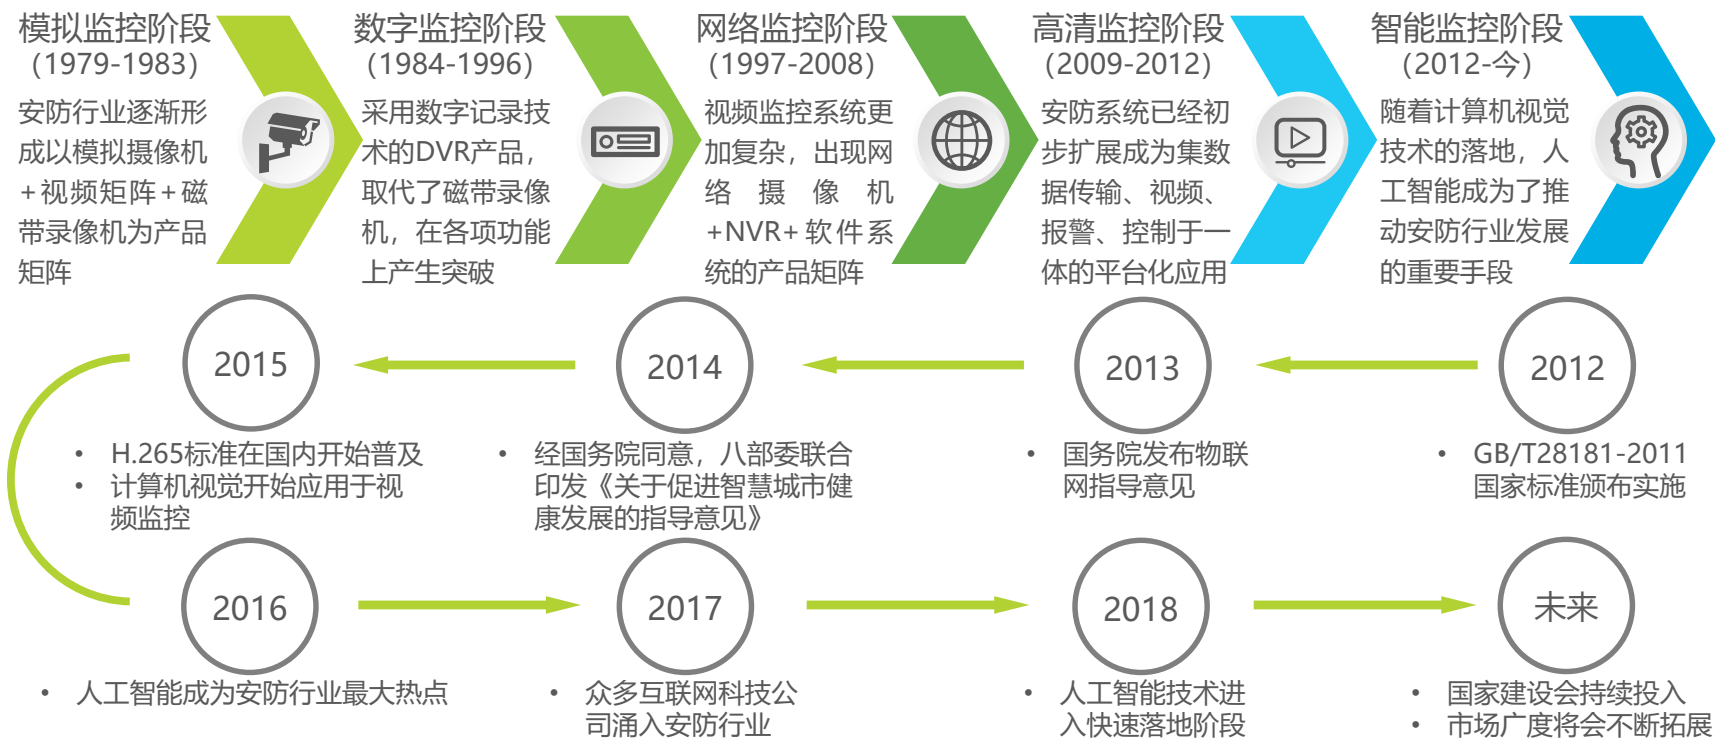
模拟监控阶段
（1979-1983）
安防行业逐渐形成以模拟摄像机+视频矩阵+磁带录像机为产品矩阵

数字监控阶段
（1984-1996）
采用数字记录技术的DVR产品，取代了磁带录像机，在各项功能上产生突破

网络监控阶段
（1997-2008）
视频监控系统更加复杂，出现网络摄像机+NVR+软件系统的产品矩阵

高清监控阶段
（2009-2012）
安防系统已经初步扩展成为集数据传输、视频、报警、控制于一体的平台化应用

智能监控阶段
（2012-今）
随着计算机视觉技术的落地，人工智能成为了推动安防行业发展的重要手段

2012
• GB/T28181-2011国家标准颁布实施

2013
• 国务院发布物联网指导意见

2014
• 经国务院同意，八部委联合印发《关于促进智慧城市健康发展的指导意见》

2015
• H.265标准在国内开始普及
• 计算机视觉开始应用于视频监控

2016
• 人工智能成为安防行业最大热点

2017
• 众多互联网科技公司涌入安防行业

2018
• 人工智能技术进入快速落地阶段

未来
• 国家建设会持续投入
• 市场广度将会不断拓展